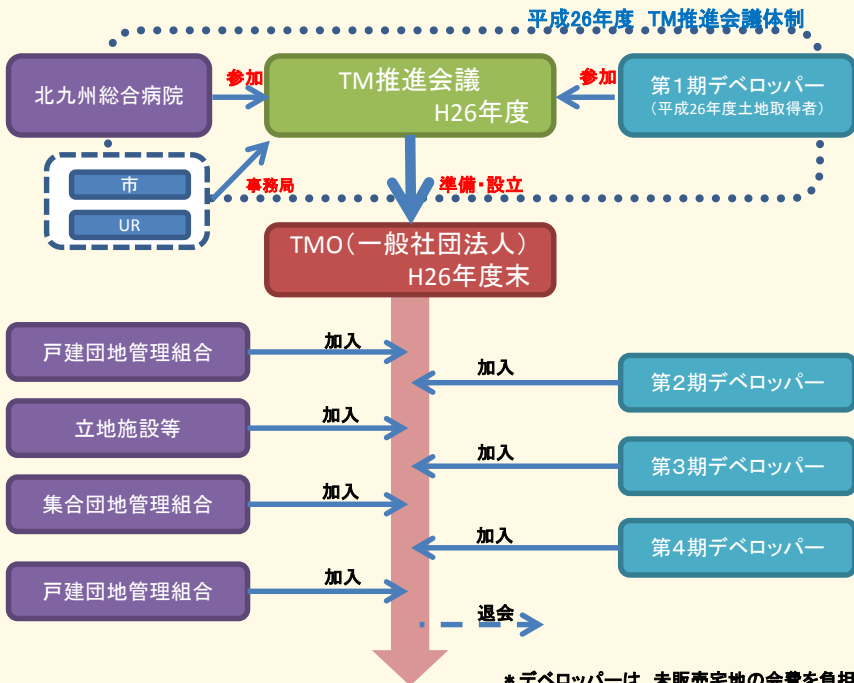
平成26年度 TM推進会議体制

北九州総合病院

参加

TM推進会議
H26年度

参加

第１期デベロッパー
（平成26年度土地取得者）

市

UR

事務局

準備・設立

TMO（一般社団法人）
H26年度末

戸建団地管理組合

加入

加入

第２期デベロッパー

立地施設等

加入

加入

第３期デベロッパー

集合団地管理組合

加入

加入

第４期デベロッパー

戸建団地管理組合

加入

退会

＊デベロッパーは、未販売宅地の会費を負担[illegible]